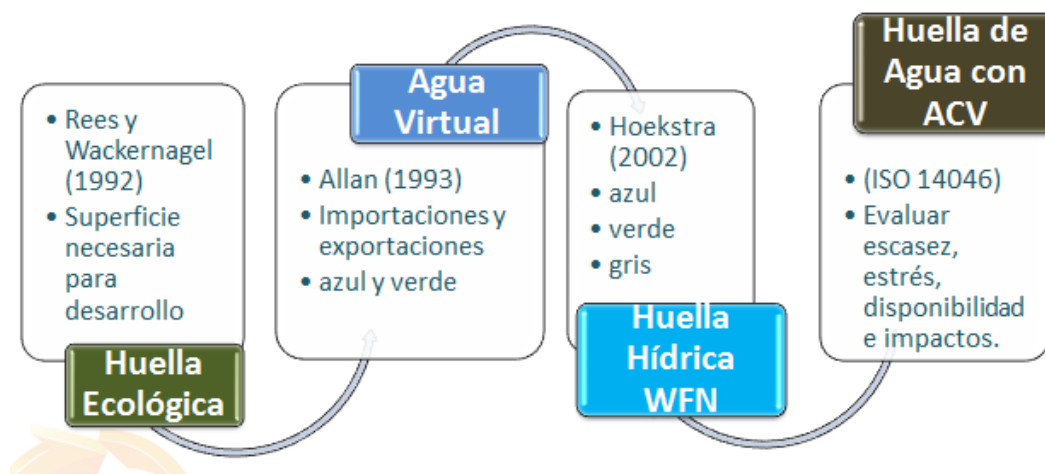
- Rees y Wackernagel (1992)
- Superficie necesaria para desarrollo

Huella Ecológica

Agua Virtual

- Allan (1993)
- Importaciones y exportaciones
- azul y verde

- Hoekstra (2002)
- azul
- verde
- gris

Huella Hídrica WFN

Huella de Agua con ACV

- (ISO 14046)
- Evaluar escasez, estrés, disponibilidad e impactos.